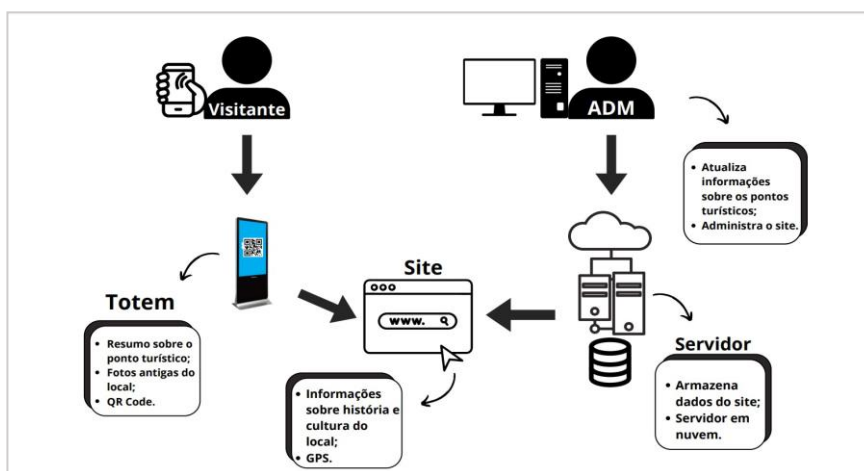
Visitante

ADM

- Atualiza informações sobre os pontos turísticos;
- Administra o site.

Site

www.

Totem

- Resumo sobre o ponto turístico;
- Fotos antigas do local;
- QR Code.

Servidor

- Armazena dados do site;
- Servidor em nuvem.

- Informações sobre história e cultura do local;
- GPS.